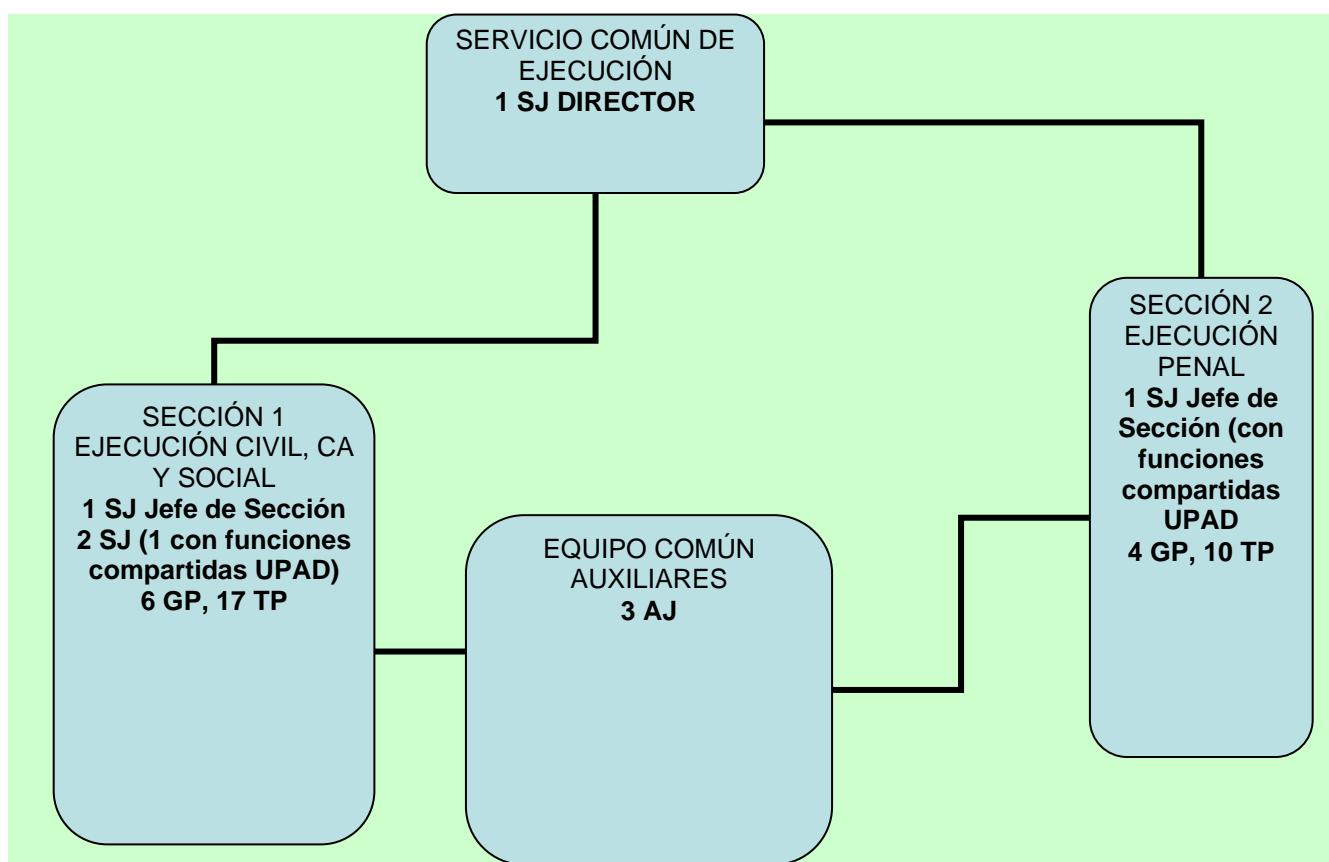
SERVICIO COMÚN DE EJECUCIÓN
**1 SJ DIRECTOR**

SECCIÓN 1
EJECUCIÓN CIVIL, CA Y SOCIAL
**1 SJ Jefe de Sección**
**2 SJ (1 con funciones compartidas UPAD)**
**6 GP, 17 TP**

EQUIPO COMÚN AUXILIARES
**3 AJ**

SECCIÓN 2
EJECUCIÓN PENAL
**1 SJ Jefe de Sección (con funciones compartidas UPAD**
**4 GP, 10 TP**